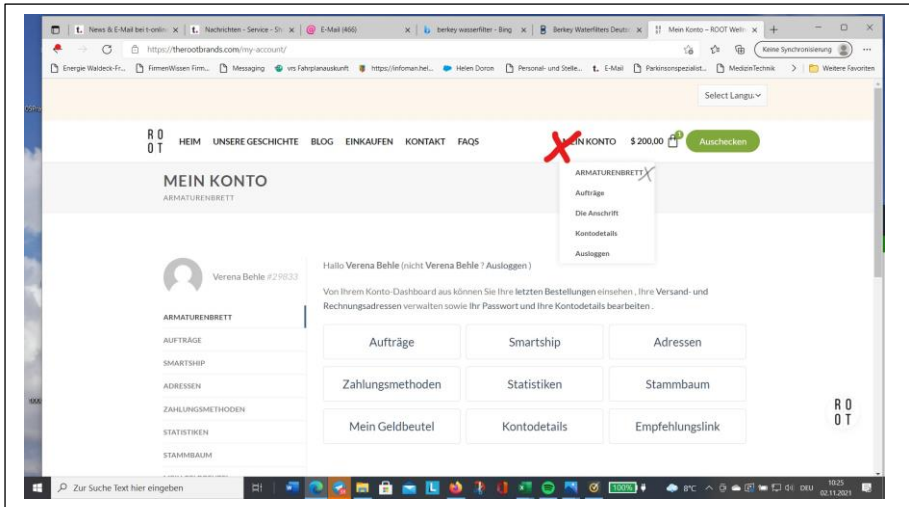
t. News & E-Mail bei t-online × | t. Nachrichten - Service - Sh × | E-Mail (466) × | berkey wasserfilter - Bing × | Berkey Waterfilters Deutsc × | Mein Konto – ROOT Welln × | +

https://therootbrands.com/my-account/

Keine Synchronisierung

Energie Waldeck-Fr... | FirmenWissen Firm... | Messaging | vrs Fahrplanauskunft | https://infoman.hel... | Helen Doron | Personal- und Stelle... | E-Mail | Parkinsonspezialist... | MedizinTechnik | Weitere Favoriten

Select Langu

R O O T HEIM UNSERE GESCHICHTE BLOG EINKAUFEN KONTAKT FAQS MEIN KONTO $ 200,00 Auschecken

ARMATURENBRETT
Aufträge
Die Anschrift
Kontodetails
Ausloggen

MEIN KONTO
ARMATURENBRETT

Verena Behle #29833

Hallo Verena Behle (nicht Verena Behle ? Ausloggen )

Von Ihrem Konto-Dashboard aus können Sie Ihre letzten Bestellungen einsehen , Ihre Versand- und Rechnungsadressen verwalten sowie Ihr Passwort und Ihre Kontodetails bearbeiten .

ARMATURENBRETT
AUFTRÄGE
SMARTSHIP
ADRESSEN
ZAHLUNGSMETHODEN
STATISTIKEN
STAMMBAUM

| Aufträge | Smartship | Adressen |
|---|---|---|
| Zahlungsmethoden | Statistiken | Stammbaum |
| Mein Geldbeutel | Kontodetails | Empfehlungslink |

R O O T

Zur Suche Text hier eingeben

100% 8°C DEU 10:25 02.11.2021